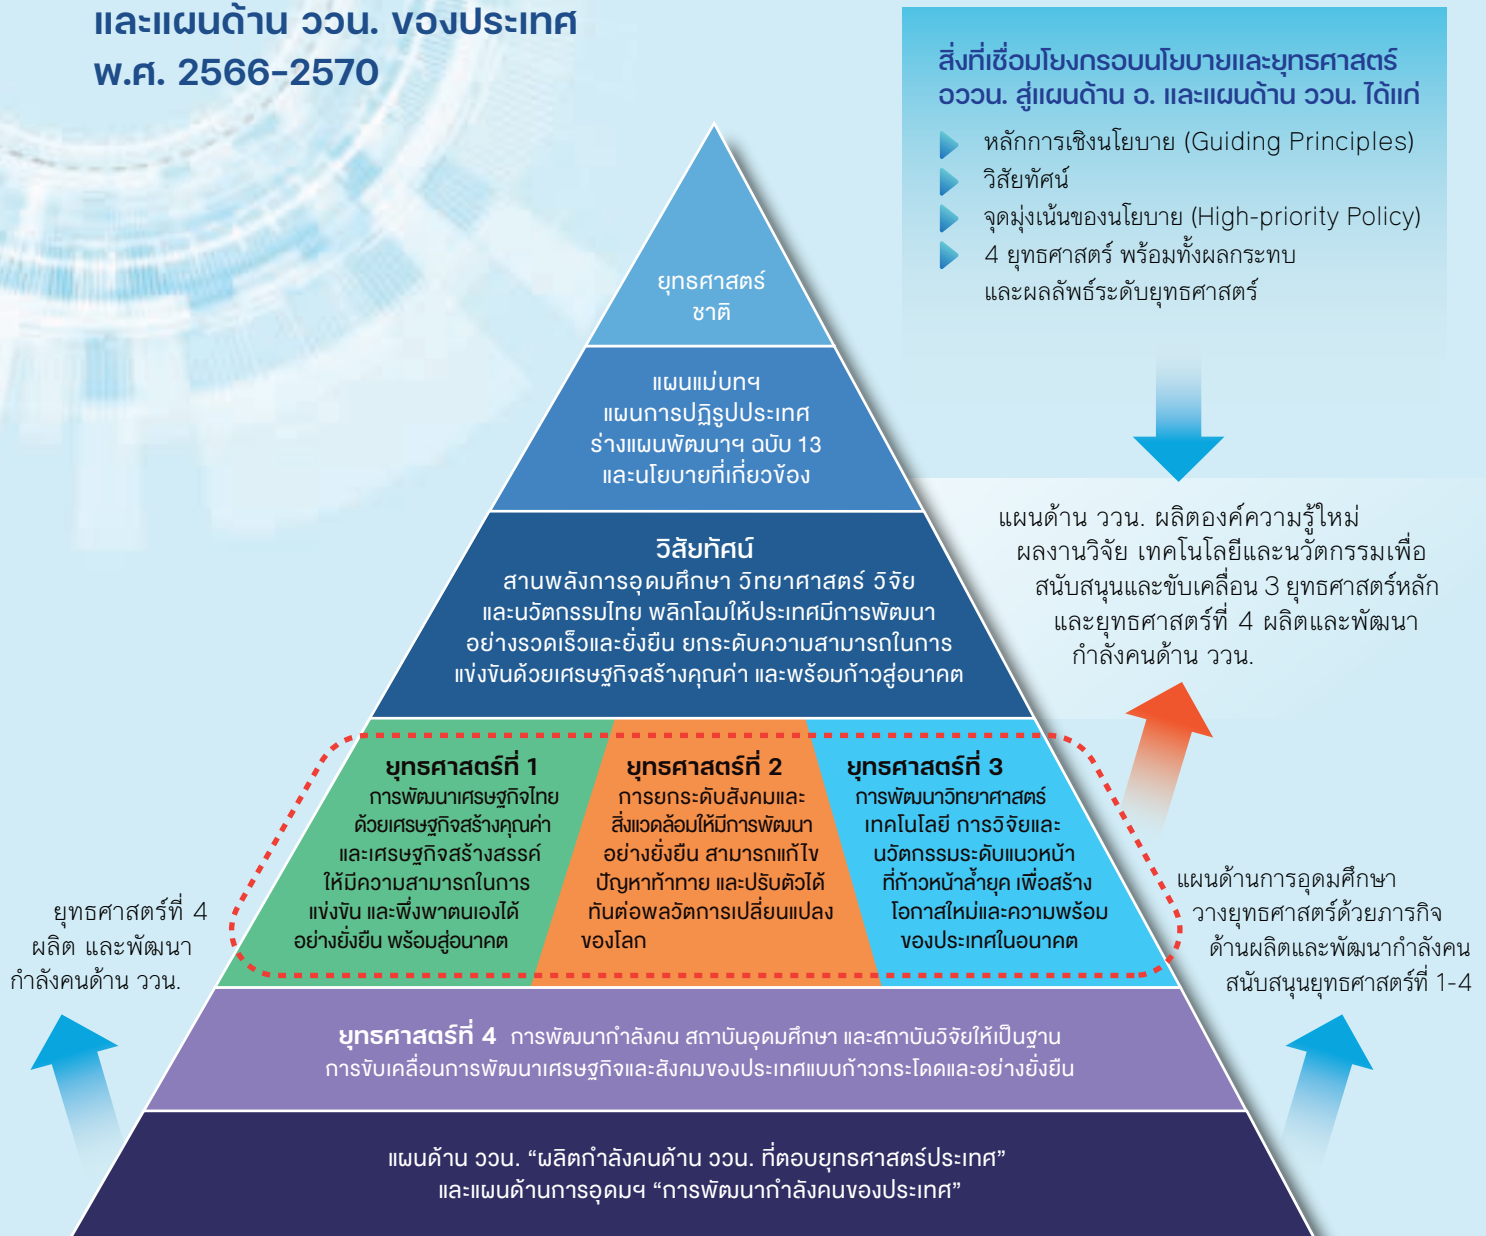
และแผนด้าน ววน. ของประเทศ พ.ศ. 2566-2570

สิ่งที่เชื่อมโยงกรอบนโยบายและยุทธศาสตร์ อววน. สู่แผนด้าน อ. และแผนด้าน ววน. ได้แก่

หลักการเชิงนโยบาย (Guiding Principles)
วิสัยทัศน์
จุดมุ่งเน้นของนโยบาย (High-priority Policy)
4 ยุทธศาสตร์ พร้อมทั้งผลกระทบ และผลลัพธ์ระดับยุทธศาสตร์

ยุทธศาสตร์ชาติ

แผนแม่บทฯ
แผนการปฏิรูปประเทศ
ร่างแผนพัฒนาฯ ฉบับ 13
และนโยบายที่เกี่ยวข้อง

วิสัยทัศน์
สานพลังการอุดมศึกษา วิทยาศาสตร์ วิจัย และนวัตกรรมไทย พลิกโฉมให้ประเทศมีการพัฒนาอย่างรวดเร็วและยั่งยืน ยกระดับความสามารถในการแข่งขันด้วยเศรษฐกิจสร้างคุณค่า และพร้อมก้าวสู่อนาคต

แผนด้าน ววน. ผลิตองค์ความรู้ใหม่ ผลงานวิจัย เทคโนโลยีและนวัตกรรมเพื่อสนับสนุนและขับเคลื่อน 3 ยุทธศาสตร์หลัก และยุทธศาสตร์ที่ 4 ผลิตและพัฒนากำลังคนด้าน ววน.

ยุทธศาสตร์ที่ 1
การพัฒนาเศรษฐกิจไทยด้วยเศรษฐกิจสร้างคุณค่าและเศรษฐกิจสร้างสรรค์ให้มีความสามารถในการแข่งขัน และพึ่งพาตนเองได้อย่างยั่งยืน พร้อมสู่อนาคต

ยุทธศาสตร์ที่ 2
การยกระดับสังคมและสิ่งแวดล้อมให้มีการพัฒนาอย่างยั่งยืน สามารถแก้ไขปัญหาท้าทาย และปรับตัวได้ทันต่อพลวัตการเปลี่ยนแปลงของโลก

ยุทธศาสตร์ที่ 3
การพัฒนาวิทยาศาสตร์ เทคโนโลยี การวิจัยและนวัตกรรมระดับแนวหน้าที่ก้าวหน้าล้ำยุค เพื่อสร้างโอกาสใหม่และความพร้อมของประเทศในอนาคต

ยุทธศาสตร์ที่ 4 ผลิต และพัฒนากำลังคนด้าน ววน.

แผนด้านการอุดมศึกษา วางยุทธศาสตร์ด้วยภารกิจด้านผลิตและพัฒนากำลังคน สนับสนุนยุทธศาสตร์ที่ 1-4

ยุทธศาสตร์ที่ 4 การพัฒนากำลังคน สถาบันอุดมศึกษา และสถาบันวิจัยให้เป็นฐานการขับเคลื่อนการพัฒนาเศรษฐกิจและสังคมของประเทศแบบก้าวกระโดดและอย่างยั่งยืน

แผนด้าน ววน. “ผลิตกำลังคนด้าน ววน. ที่ตอบยุทธศาสตร์ประเทศ” และแผนด้านการอุดมฯ “การพัฒนากำลังคนของประเทศ”